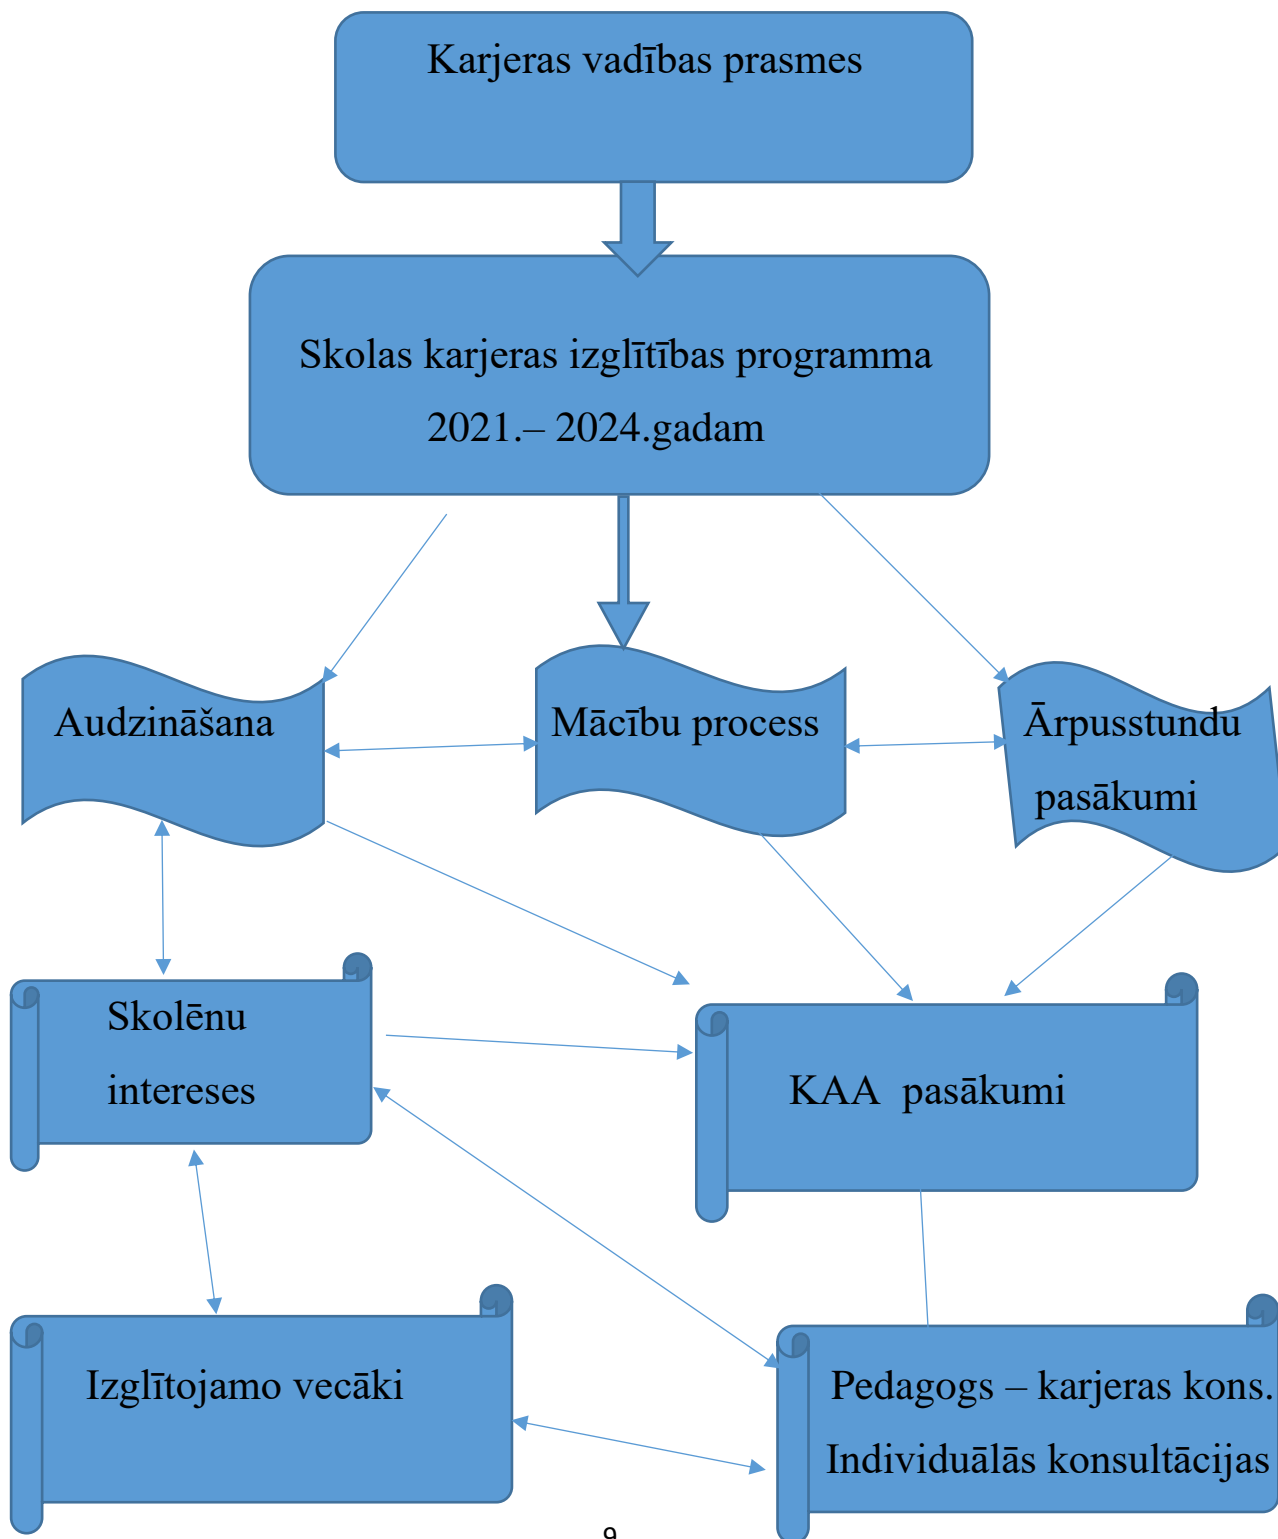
Karjeras vadības prasmes

Skolas karjeras izglītības programma 2021.– 2024.gadam

Audzināšana

Mācību process

Ārpusstundu pasākumi

Skolēnu intereses

KAA pasākumi

Izglītojamo vecāki

Pedagogs – karjeras kons. Individuālās konsultācijas

9